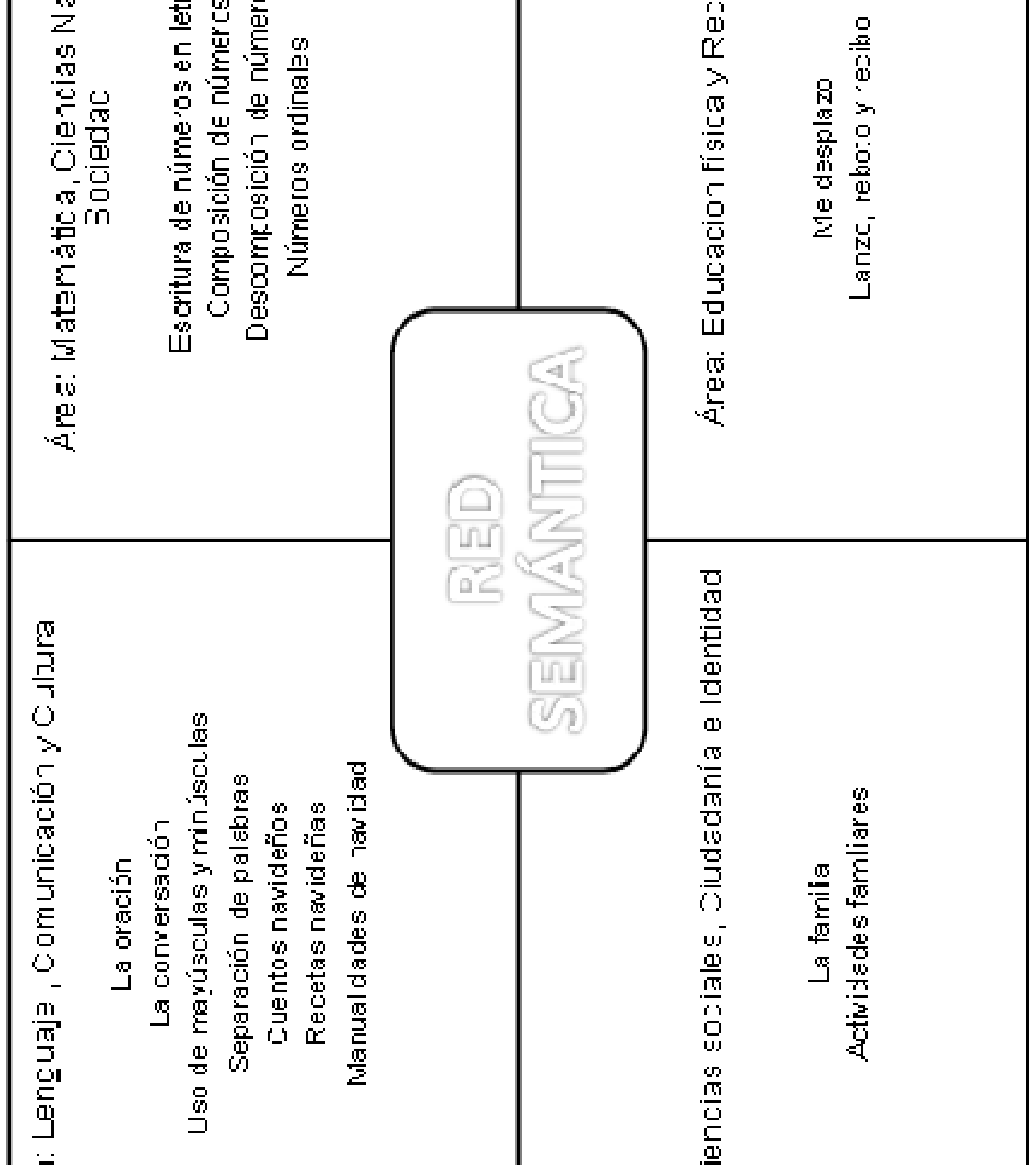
RED SEMÁNTICA

: Lenguaje , Comunicación y Cultura

La oración
La conversación
Uso de mayúsculas y minúsculas
Separación de palabras
Cuentos navideños
Recetas navideñas
Manualidades de navidad

Área: Matemática, Ciencias Na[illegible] Sociedad

Escritura de números en letr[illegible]
Composición de números
Descomposición de númer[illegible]
Números ordinales

iencias sociales, Ciudadanía e Identidad

La familia
Actividades familiares

Área: Educación física y Rec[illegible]

Me desplazo
Lanzo, reboto y recibo